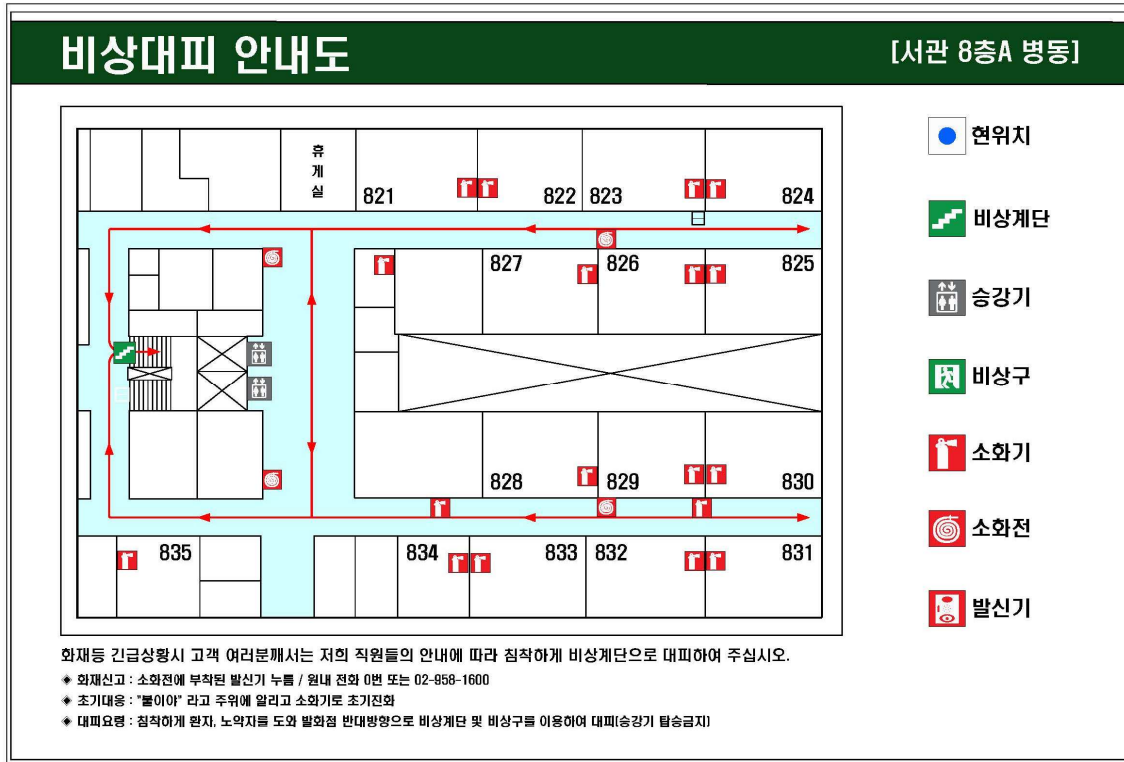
비상대피 안내도

[서관 8층A 병동]

휴게실

821

822

823

824

827

826

825

828

829

830

835

834

833

832

831

현위치

비상계단

승강기

비상구

소화기

소화전

발신기

화재등 긴급상황시 고객 여러분께서는 저희 직원들의 안내에 따라 침착하게 비상계단으로 대피하여 주십시오.

◆ 화재신고 : 소화전에 부착된 발신기 누름 / 원내 전화 0번 또는 02-958-1600

◆ 초기대응 : "불이야" 라고 주위에 알리고 소화기로 초기진화

◆ 대피요령 : 침착하게 환자, 노약자를 도와 발화점 반대방향으로 비상계단 및 비상구를 이용하여 대피(승강기 탑승금지)